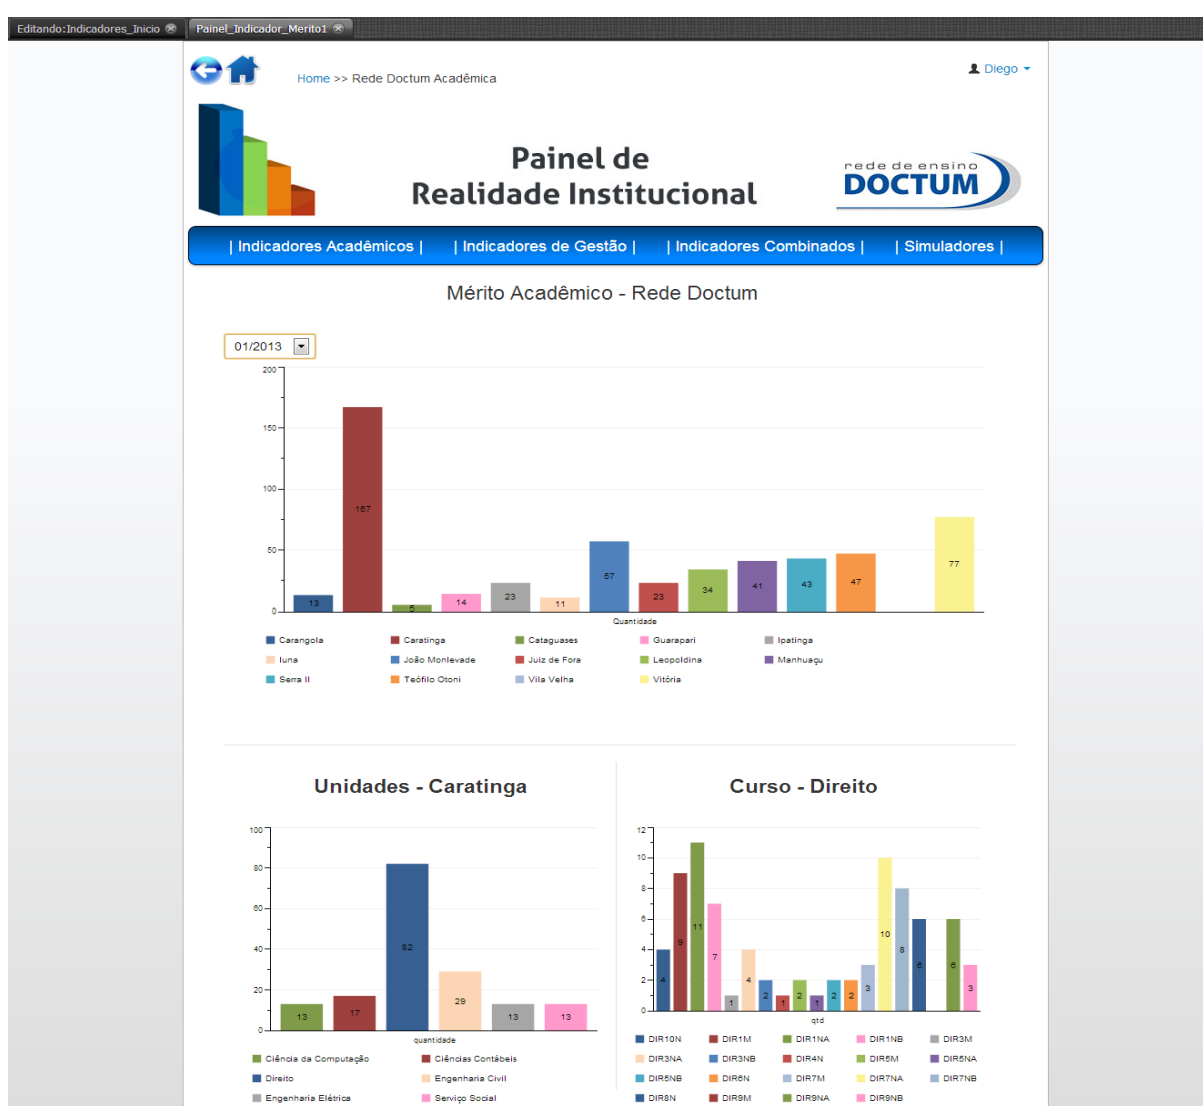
Editando:Indicadores_Inicio Painel_Indicador_Merito1

Home >> Rede Doctum Acadêmica

Diego

Painel de Realidade Institucional

rede de ensino DOCTUM

| Indicadores Acadêmicos | | Indicadores de Gestão | | Indicadores Combinados | | Simuladores |

Mérito Acadêmico - Rede Doctum

01/2013

200
150
100
50
0

13 167 5 14 23 11 57 23 34 41 43 47 77

Quantidade

Carangola Caratinga Cataguases Guarapari Ipatinga
Iuna João Monlevade Juiz de Fora Leopoldina Manhuaçu
Serra II Teófilo Otoni Vila Velha Vitória

Unidades - Caratinga

100
80
60
40
20
0

13 17 82 29 13 13

quantidade

Ciência da Computação Ciências Contábeis
Direito Engenharia Civil
Engenharia Elétrica Serviço Social

Curso - Direito

12
10
8
6
4
2
0

4 9 11 7 1 4 2 1 2 1 2 2 3 10 8 6 6 3

qtd

DIR10N DIR1M DIR1NA DIR1NB DIR3M
DIR3NA DIR3NB DIR4N DIR5M DIR5NA
DIR5NB DIR6N DIR7M DIR7NA DIR7NB
DIR8N DIR9M DIR9NA DIR9NB